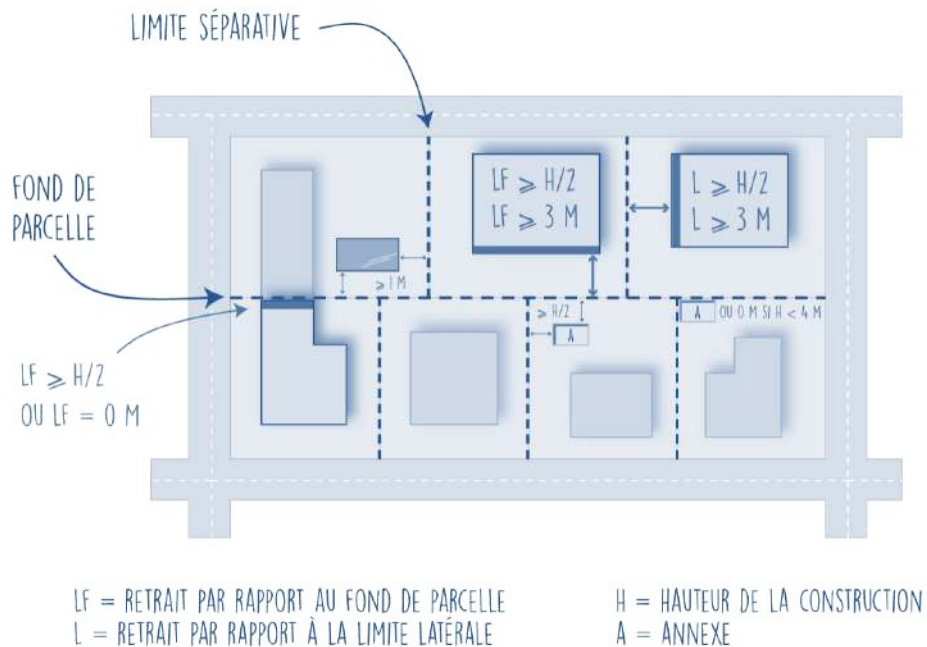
LIMITE SÉPARATIVE

FOND DE PARCELLE

$LF \geqslant H/2$
$LF \geqslant 3$ M

$L \geqslant H/2$
$L \geqslant 3$ M

$\geqslant 1$ M

$\geqslant H/2$

A

A OU 0 M SI H < 4 M

$LF \geqslant H/2$
OU LF = 0 M

LF = RETRAIT PAR RAPPORT AU FOND DE PARCELLE
L = RETRAIT PAR RAPPORT À LA LIMITE LATÉRALE

H = HAUTEUR DE LA CONSTRUCTION
A = ANNEXE